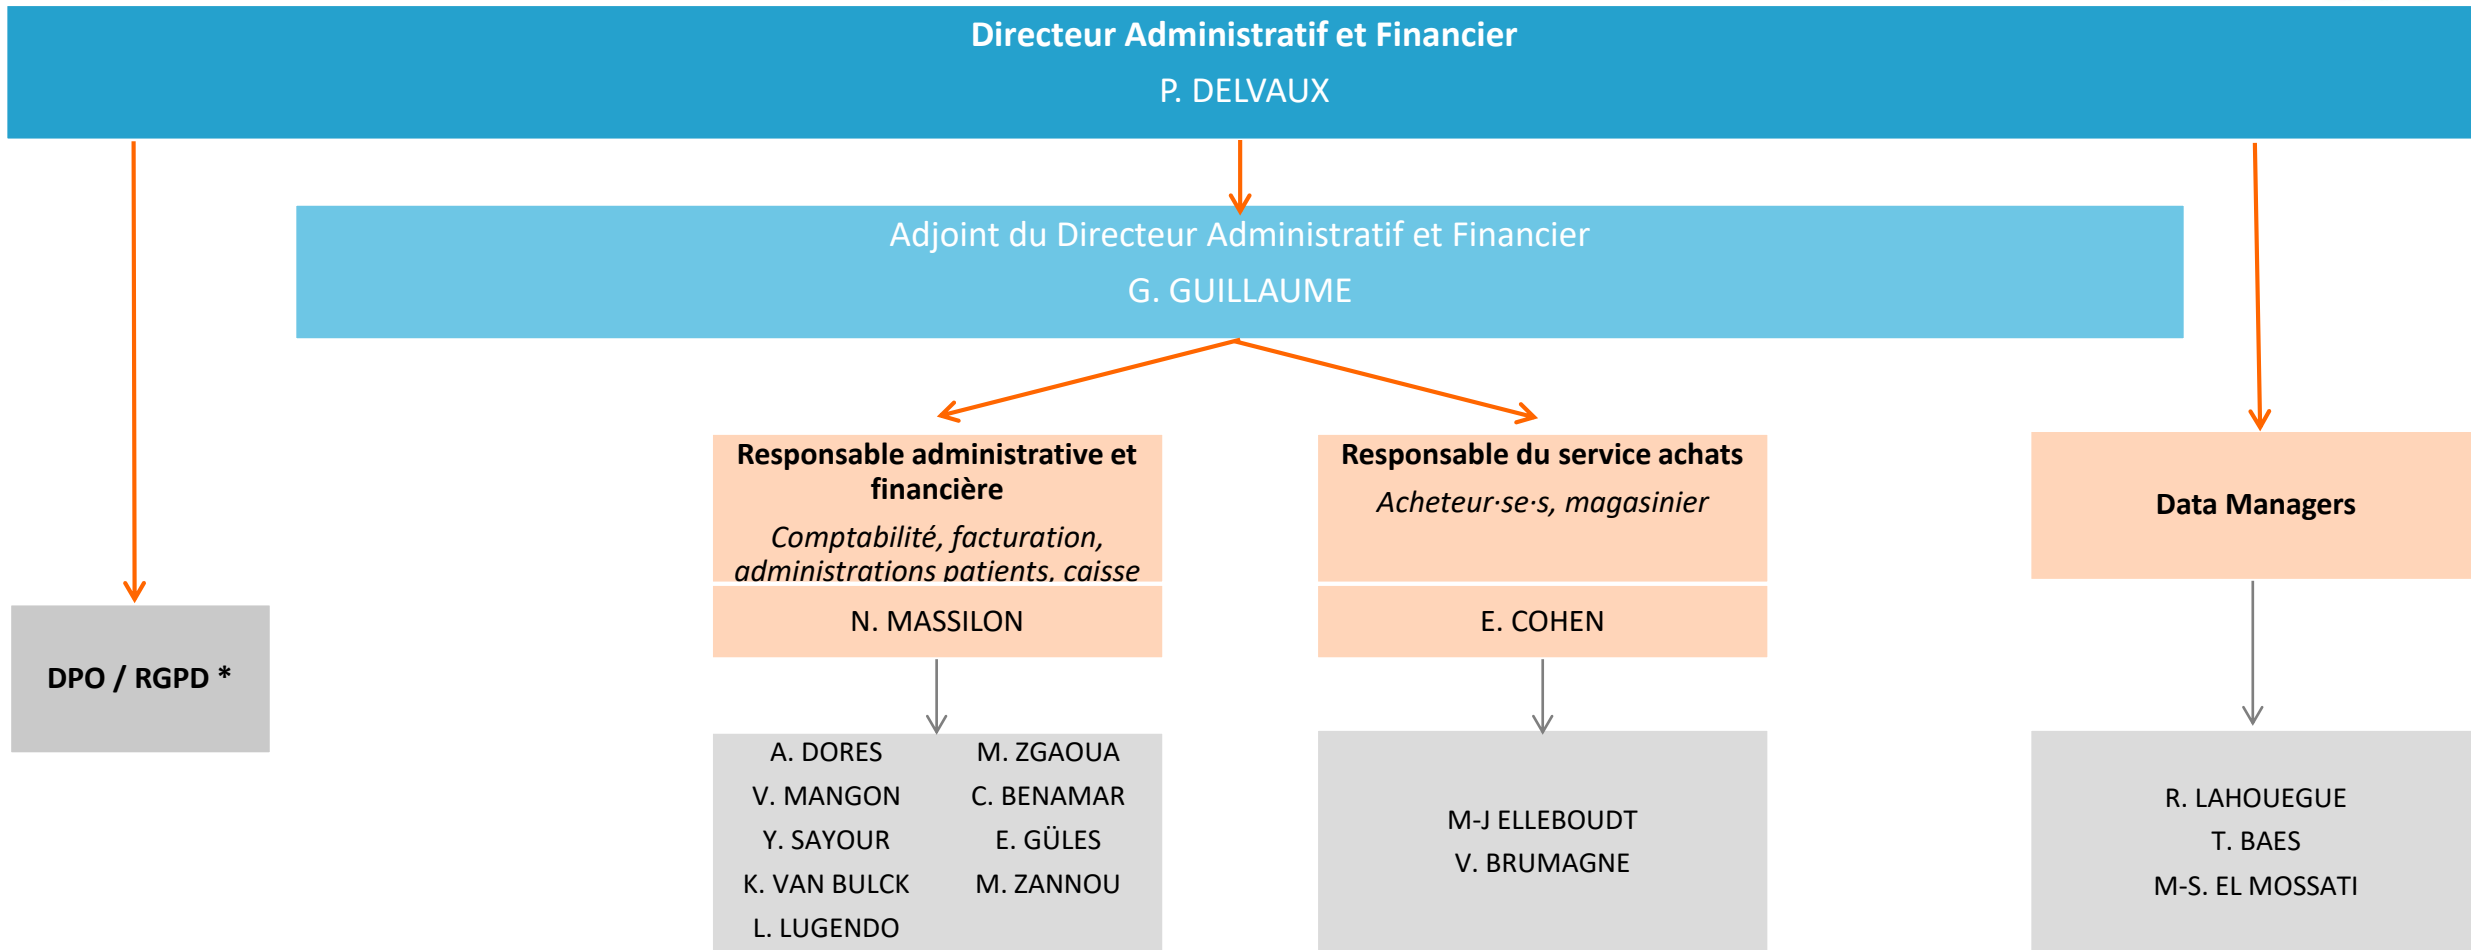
Directeur Administratif et Financier
P. DELVAUX

Adjoint du Directeur Administratif et Financier
G. GUILLAUME

DPO / RGPD *

Responsable administrative et financière
Comptabilité, facturation, administrations patients, caisse
N. MASSILON

| A. DORES | M. ZGAOUA |
|---|---|
| V. MANGON | C. BENAMAR |
| Y. SAYOUR | E. GÜLES |
| K. VAN BULCK | M. ZANNOU |
| L. LUGENDO | |

Responsable du service achats
Acheteur·se·s, magasinier
E. COHEN

M-J ELLEBOUDT
V. BRUMAGNE

Data Managers

R. LAHOUEGUE
T. BAES
M-S. EL MOSSATI